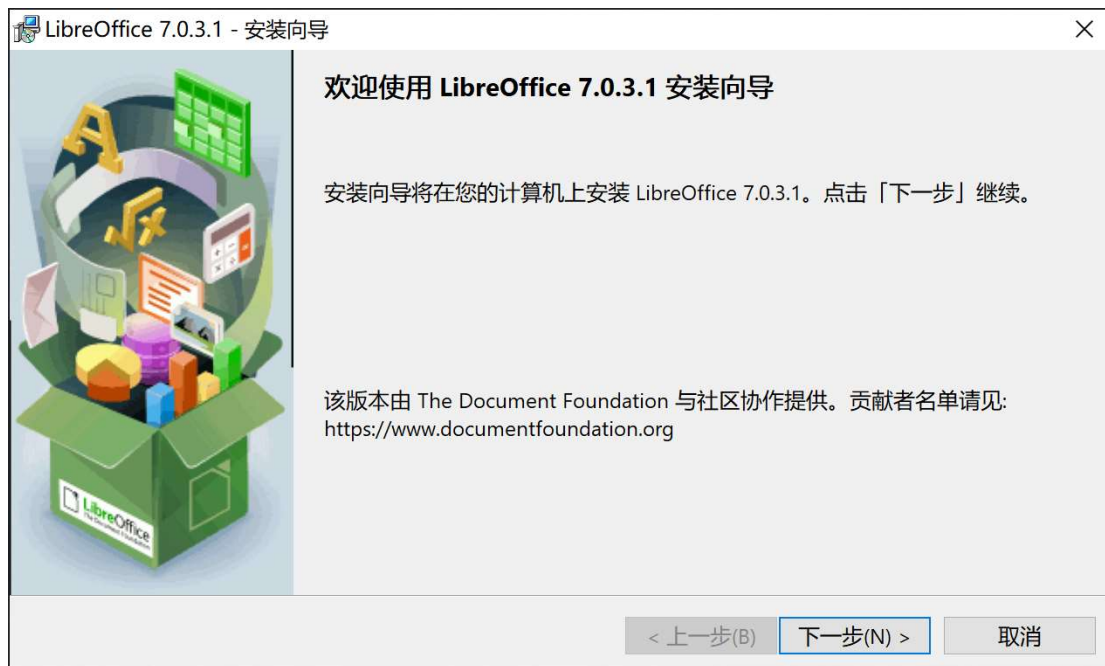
LibreOffice 7.0.3.1 - 安装向导

×

LibreOffice
The Document Foundation

欢迎使用 LibreOffice 7.0.3.1 安装向导

安装向导将在您的计算机上安装 LibreOffice 7.0.3.1。点击「下一步」继续。

该版本由 The Document Foundation 与社区协作提供。贡献者名单请见: https://www.documentfoundation.org

< 上一步(B)

下一步(N) >

取消